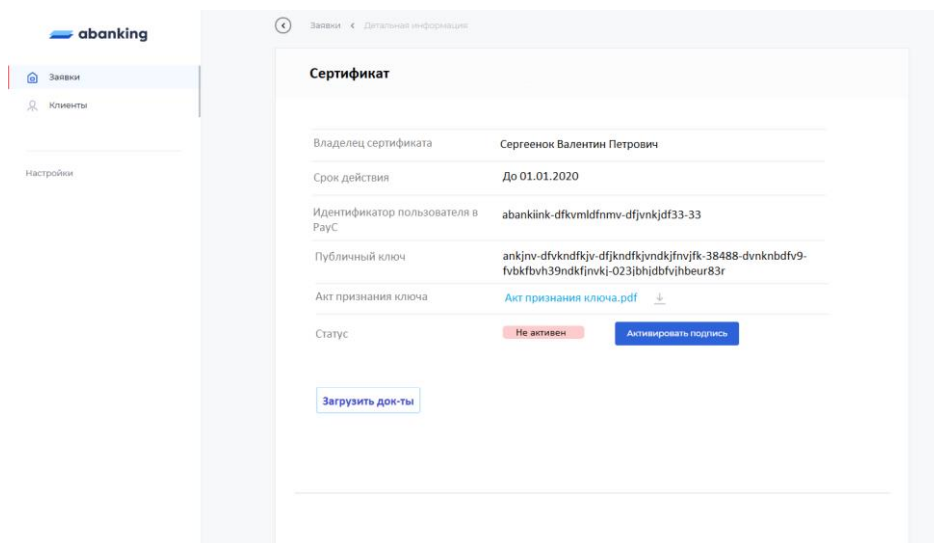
abanking

Заявки
Клиенты

Настройки

Заявки < Детальная информация

Сертификат

| Владелец сертификата | Сергеенок Валентин Петрович |
|---|---|
| Срок действия | До 01.01.2020 |
| Идентификатор пользователя в PayC | abankiink-dfkvmldfnmv-dfjvnkjdf33-33 |
| Публичный ключ | ankjnv-dfvkndfkjv-dfjkndfkjvndkjfnvjfk-38488-dvnknbdfv9-fvbkfbvh39ndkfjnvkj-023jbhjdbfvjhbeur83r |
| Акт признания ключа | Акт признания ключа.pdf |
| Статус | Не активен Активировать подпись |

Загрузить док-ты